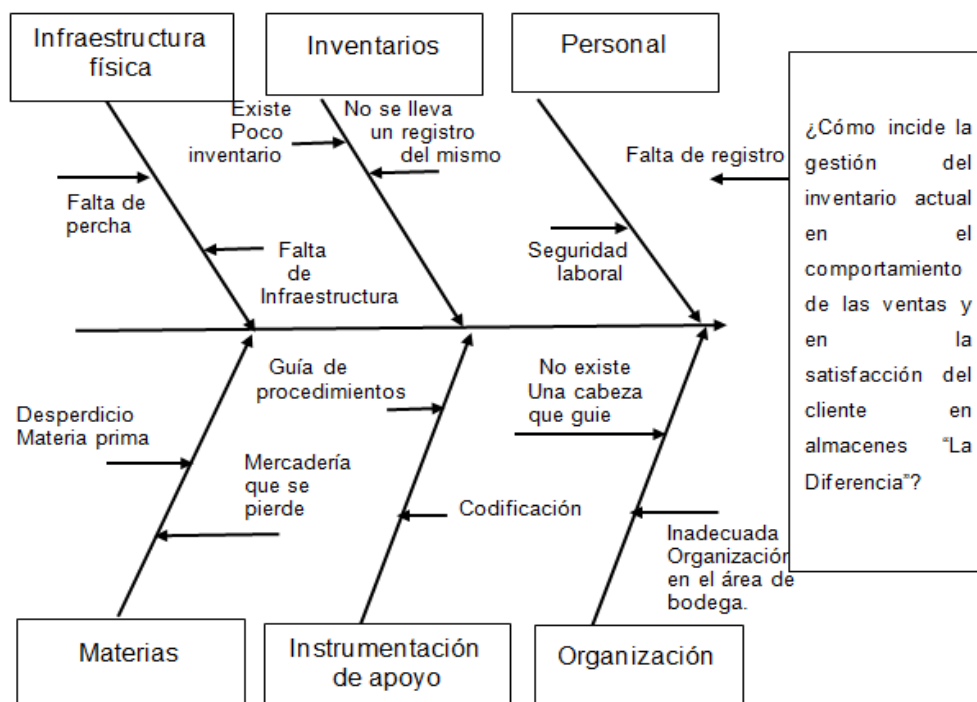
Infraestructura física

Inventarios

Personal

Existe Poco inventario

No se lleva un registro del mismo

Falta de registro

Falta de percha

Falta de Infraestructura

Seguridad laboral

¿Cómo incide la gestión del inventario actual en el comportamiento de las ventas y en la satisfacción del cliente en almacenes "La Diferencia"?

Guía de procedimientos

No existe Una cabeza que guie

Desperdicio Materia prima

Mercadería que se pierde

Codificación

Inadecuada Organizació en el área de bodega.

Materias

Instrumentación de apoyo

Organización